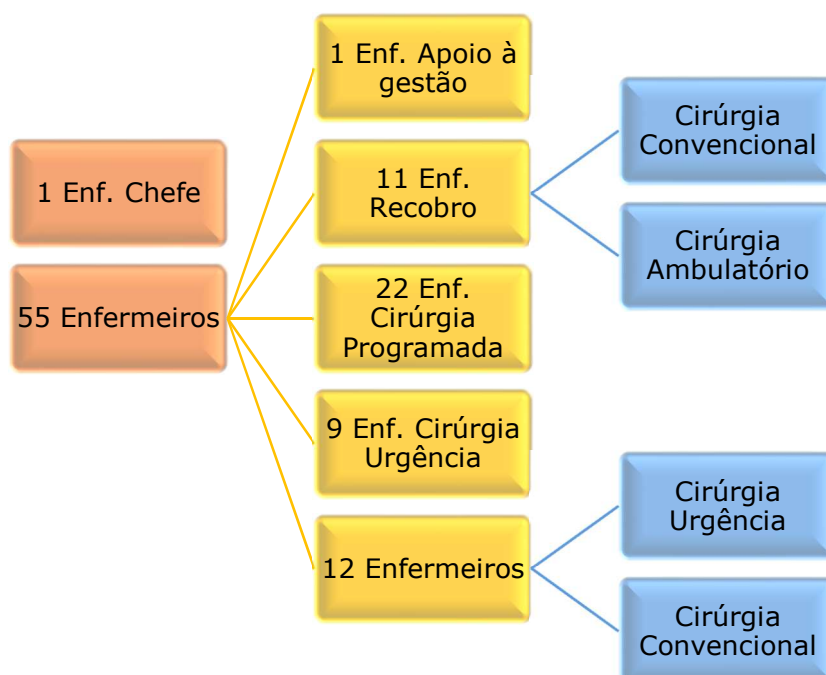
1 Enf. Chefe

55 Enfermeiros

1 Enf. Apoio à gestão

11 Enf. Recobro

Cirúrgia Convencional

Cirúrgia Ambulatório

22 Enf. Cirúrgia Programada

9 Enf. Cirúrgia Urgência

12 Enfermeiros

Cirúrgia Urgência

Cirúrgia Convencional